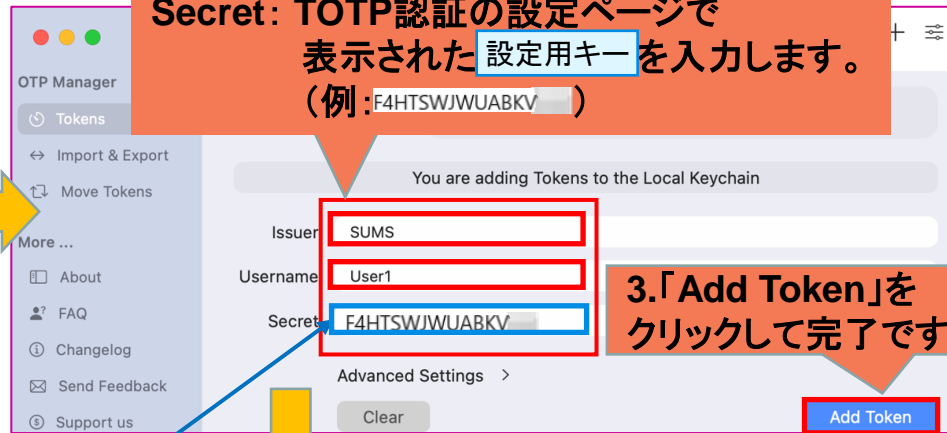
Secret：TOTP認証の設定ページで
表示された設定用キーを入力します。
（例：F4HTSWJWUABKV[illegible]）

OTP Manager
Tokens
Import & Export
Move Tokens
More ...
About
FAQ
Changelog
Send Feedback
Support us

You are adding Tokens to the Local Keychain

Issuer SUMS
Username User1
Secret F4HTSWJWUABKV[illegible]

Advanced Settings >

Clear

3.「Add Token」を
クリックして完了です

Add Token